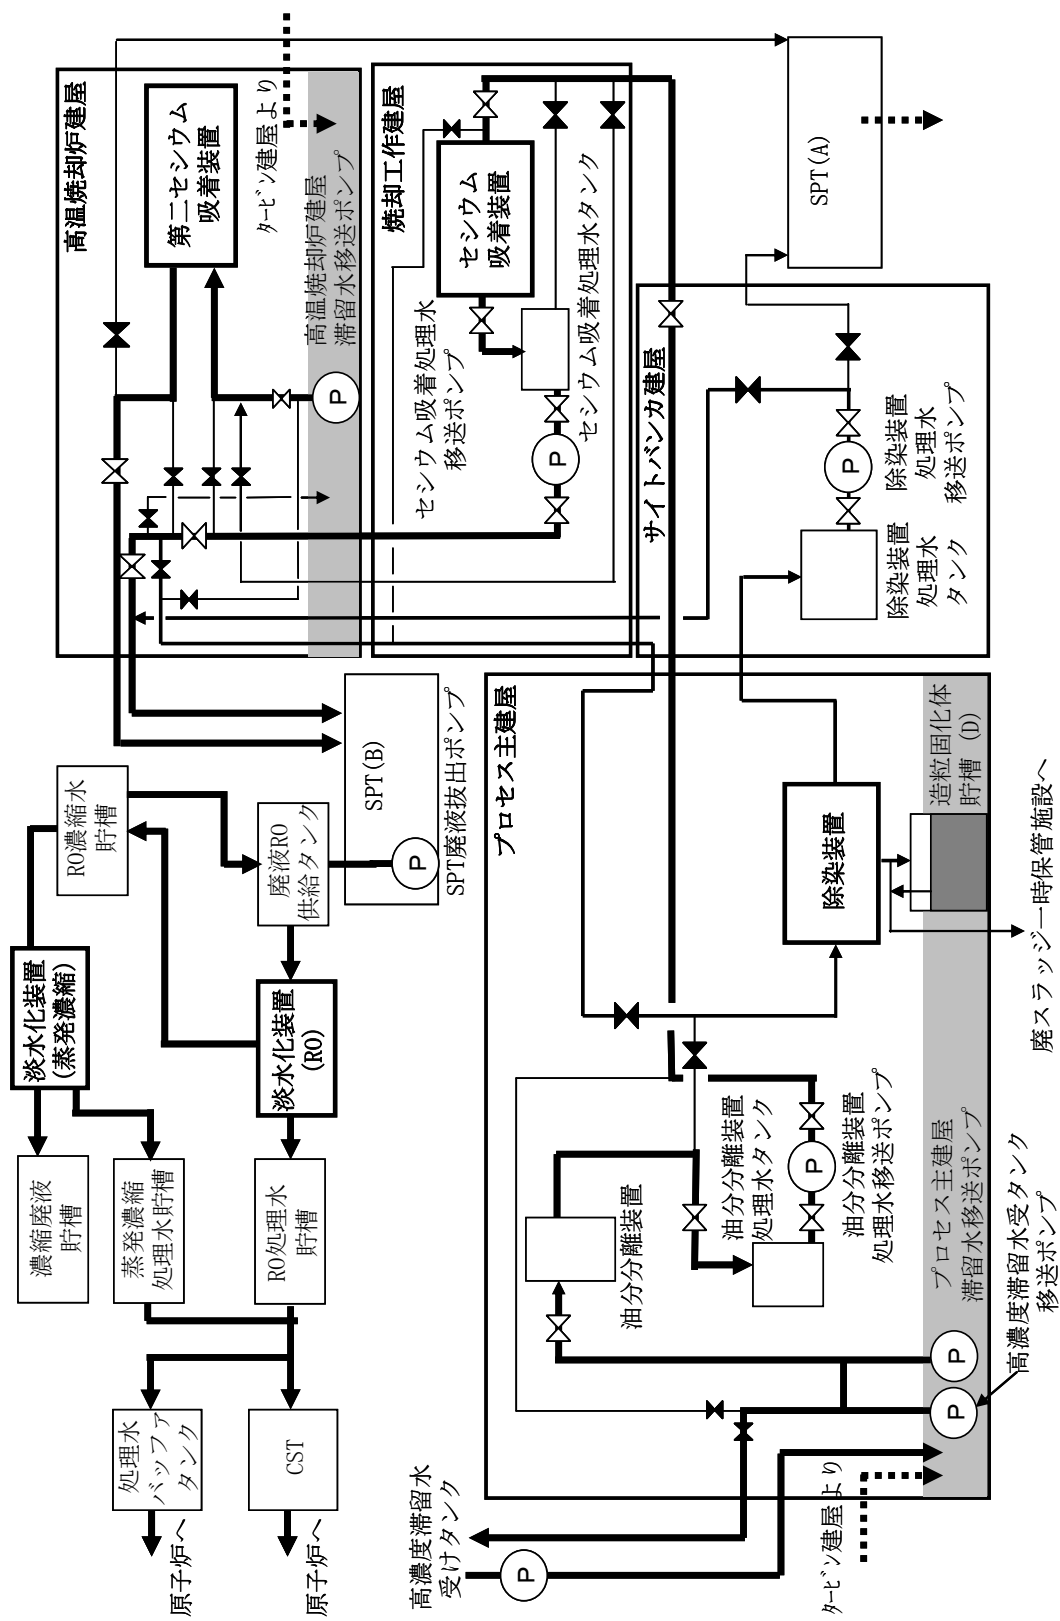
高温焼却炉建屋

第二セシウム吸着装置

ﾀｰﾋﾞﾝ建屋より

高温焼却炉建屋滞留水移送ポンプ

P

焼却工作建屋

セシウム吸着装置

セシウム吸着処理水移送ポンプ

セシウム吸着処理水タンク

P

SPT(A)

サイトバンカ建屋

除染装置処理水タンク

除染装置処理水移送ポンプ

P

SPT(B)

SPT廃液抜出ポンプ

P

RO濃縮水貯槽

廃液RO供給タンク

淡水化装置(蒸発濃縮)

淡水化装置(RO)

濃縮廃液貯槽

蒸発濃縮処理水貯槽

RO処理水貯槽

処理水バッファタンク

CST

原子炉へ

原子炉へ

プロセス主建屋

除染装置

造粒固化体貯槽 (D)

廃スラッジ一時保管施設へ

油分分離装置

油分分離装置処理水タンク

油分分離装置処理水移送ポンプ

P

プロセス主建屋滞留水移送ポンプ

P

P

高濃度滞留水受タンク移送ポンプ

高濃度滞留水受けタンク

P

ﾀｰﾋﾞﾝ建屋より